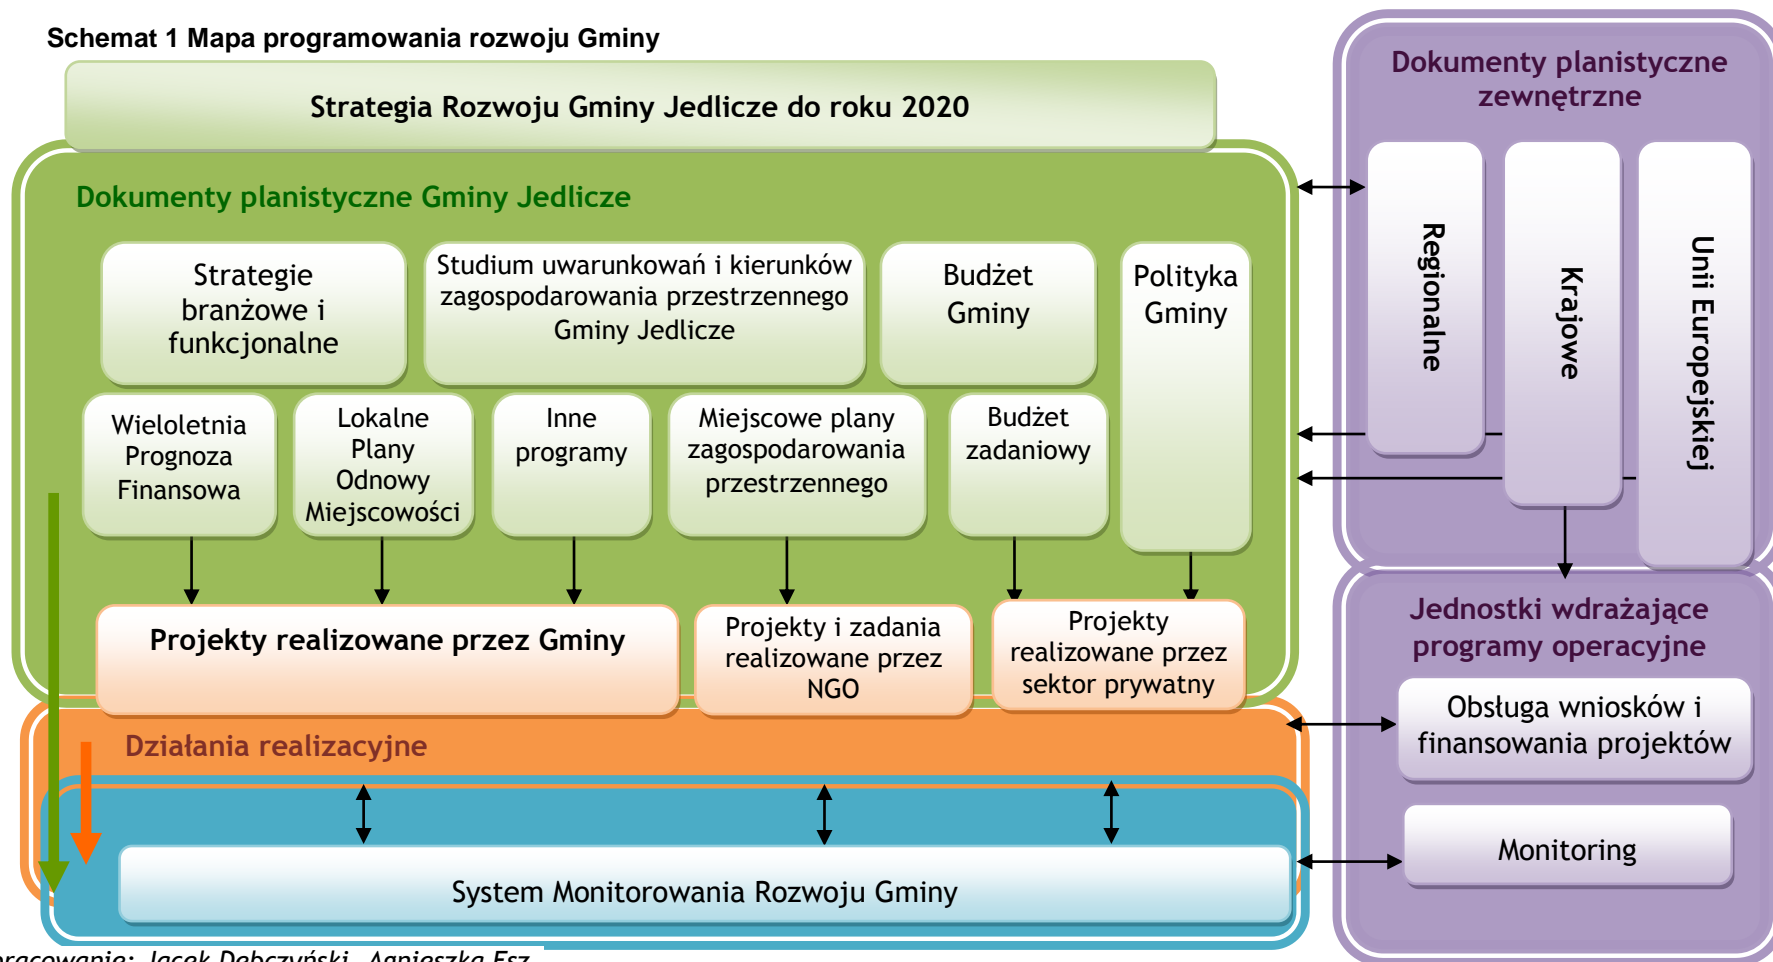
Schemat 1 Mapa programowania rozwoju Gminy

Strategia Rozwoju Gminy Jedlicze do roku 2020

Dokumenty planistyczne Gminy Jedlicze

Strategie branżowe i funkcjonalne

Studium uwarunkowań i kierunków zagospodarowania przestrzennego Gminy Jedlicze

Budżet Gminy

Polityka Gminy

Wieloletnia Prognoza Finansowa

Lokalne Plany Odnowy Miejscowości

Inne programy

Miejscowe plany zagospodarowania przestrzennego

Budżet zadaniowy

Projekty realizowane przez Gminy

Projekty i zadania realizowane przez NGO

Projekty realizowane przez sektor prywatny

Działania realizacyjne

System Monitorowania Rozwoju Gminy

Dokumenty planistyczne zewnętrzne

Regionalne

Krajowe

Unii Europejskiej

Jednostki wdrażające programy operacyjne

Obsługa wniosków i finansowania projektów

Monitoring

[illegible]racowanie: Jacek Dębczyński, Agnieszka Esz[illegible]